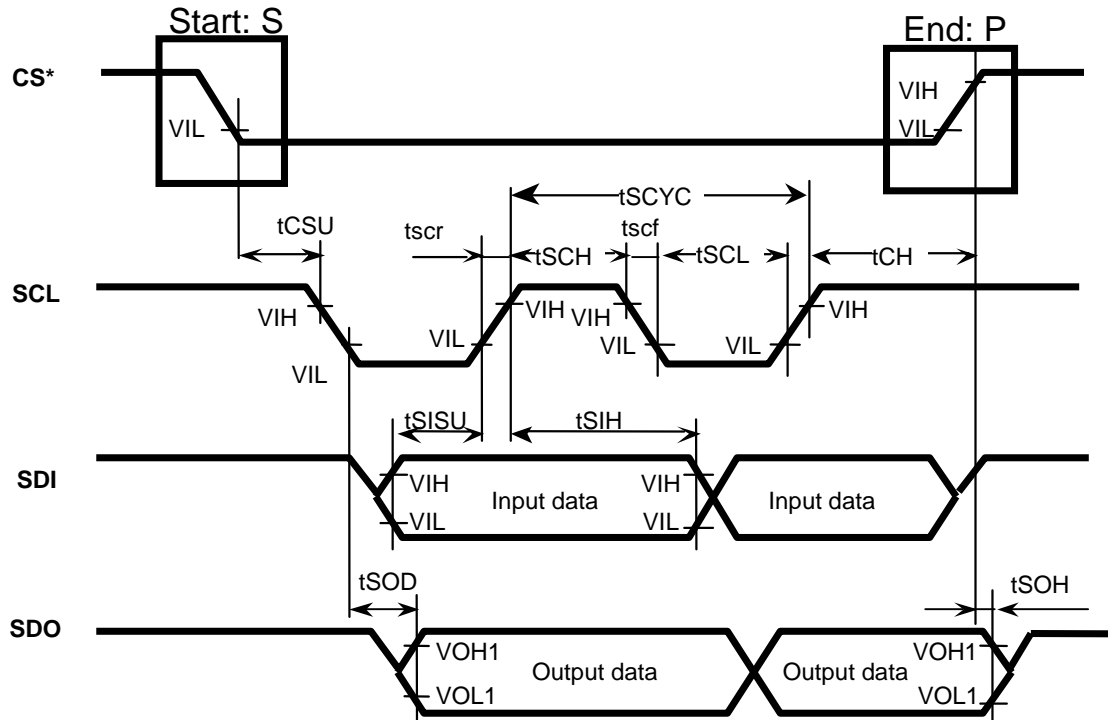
Start: S

End: P

CS*

VIL

VIH

VIL

tSCYC

tCSU

tscr

tscf

tSCH

tSCL

tCH

SCL

VIH

VIH

VIH

VIH

VIH

VIL

VIL

VIL

VIL

tSISU

tSIH

SDI

VIH

Input data

VIH

Input data

VIL

VIL

tSOD

tSOH

SDO

VOH1

Output data

Output data

VOH1

VOL1

VOL1